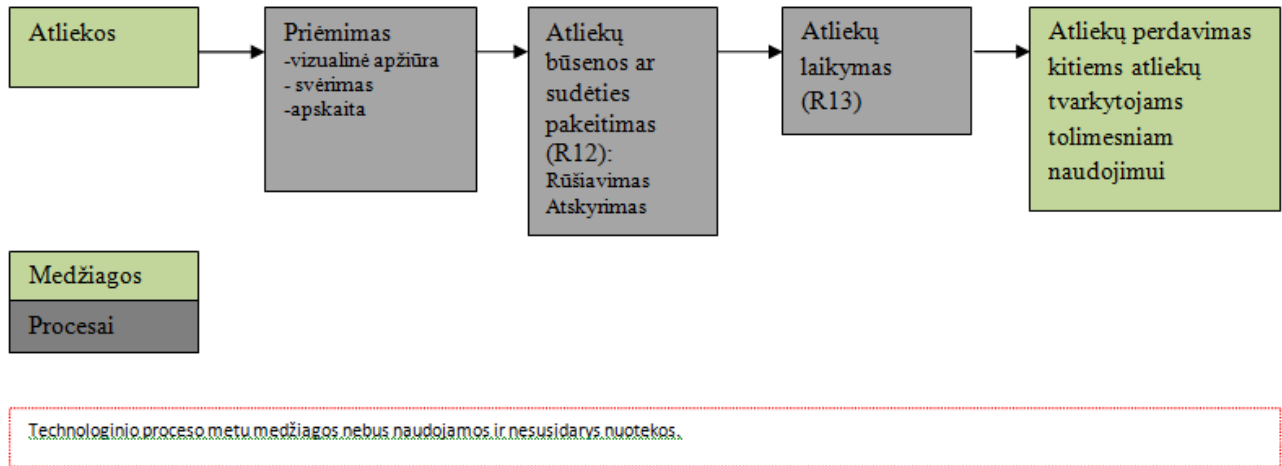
Atliekos

Priėmimas
-vizualinė apžiūra
- svėrimas
-apskaita

Atliekų būsenos ar sudėties pakeitimas (R12):
Rūšiavimas
Atskyrimas

Atliekų laikymas (R13)

Atliekų perdavimas kitiems atliekų tvarkytojams tolimesniam naudojimui

Medžiagos

Procesai

Technologinio proceso metu medžiagos nebus naudojamos ir nesusidarys nuotekos.